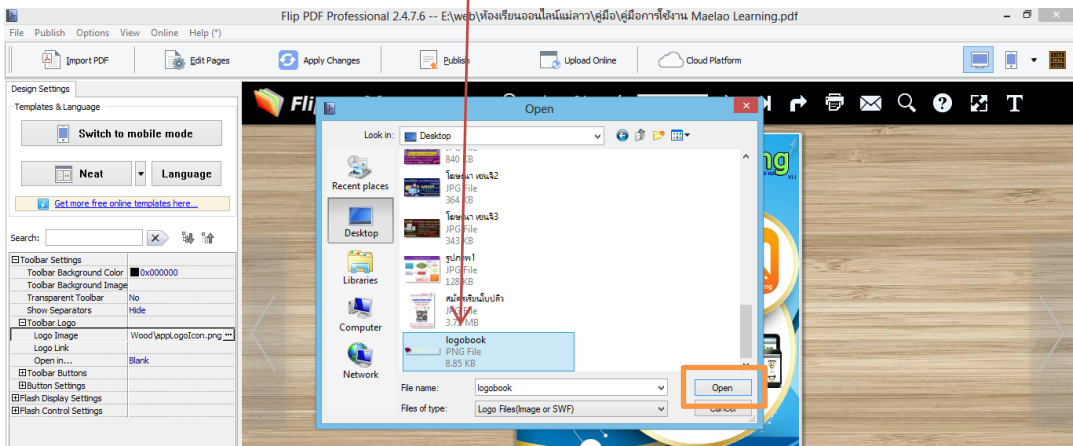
Flip PDF Professional 2.4.7.6 -- E:\web\ห้องเรียนออนไลน์แม่ลาว\คู่มือ\คู่มือการใช้งาน Maelao Learning.pdf

File Publish Options View Online Help (*)

Import PDF | Edit Pages | Apply Changes | Publish | Upload Online | Cloud Platform

Design Settings

Templates & Language

Switch to mobile mode

Neat | Language

Get more free online templates here...

Search:

| | |
|---|---|
| ⊟Toolbar Settings | |
| Toolbar Background Color | 0x000000 |
| Toolbar Background Image | |
| Transparent Toolbar | No |
| Show Separators | Hide |
| ⊟Toolbar Logo | |
| Logo Image | Wood\appLogoIcon.png |
| Logo Link | |
| Open in... | Blank |
| ⊞Toolbar Buttons | |
| ⊞Button Settings | |
| ⊞Flash Display Settings | |
| ⊞Flash Control Settings | |

Open

Look in: Desktop

Recent places
Desktop
Libraries
Computer
Network

840 KB

โฆษณา เยนจิ2
JPG File
364 KB

โฆษณา เยนจิ3
JPG File
343 KB

รูปภาพ1
JPG File
128 KB

สมัครเรียนฉับปลิว
JPG File
3.77 MB

logobook
PNG File
8.85 KB

File name: logobook
Files of type: Logo Files(Image or SWF)

Open
Cancel